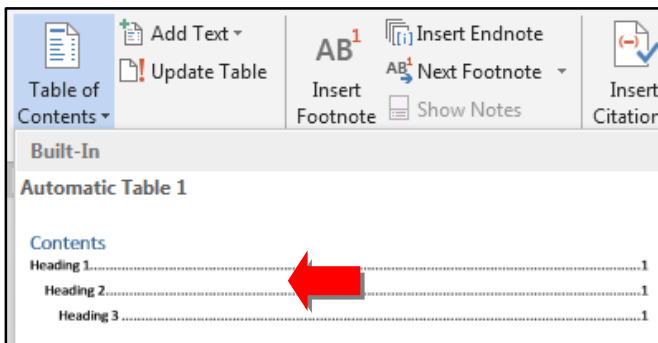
Table of Contents

Add Text

Update Table

$AB^1$

Insert Footnote

Insert Endnote

Next Footnote

Show Notes

Insert Citation

Built-In

Automatic Table 1

Contents

Heading 1........................................................................................................1

Heading 2....................................................................................................1

Heading 3................................................................................................1